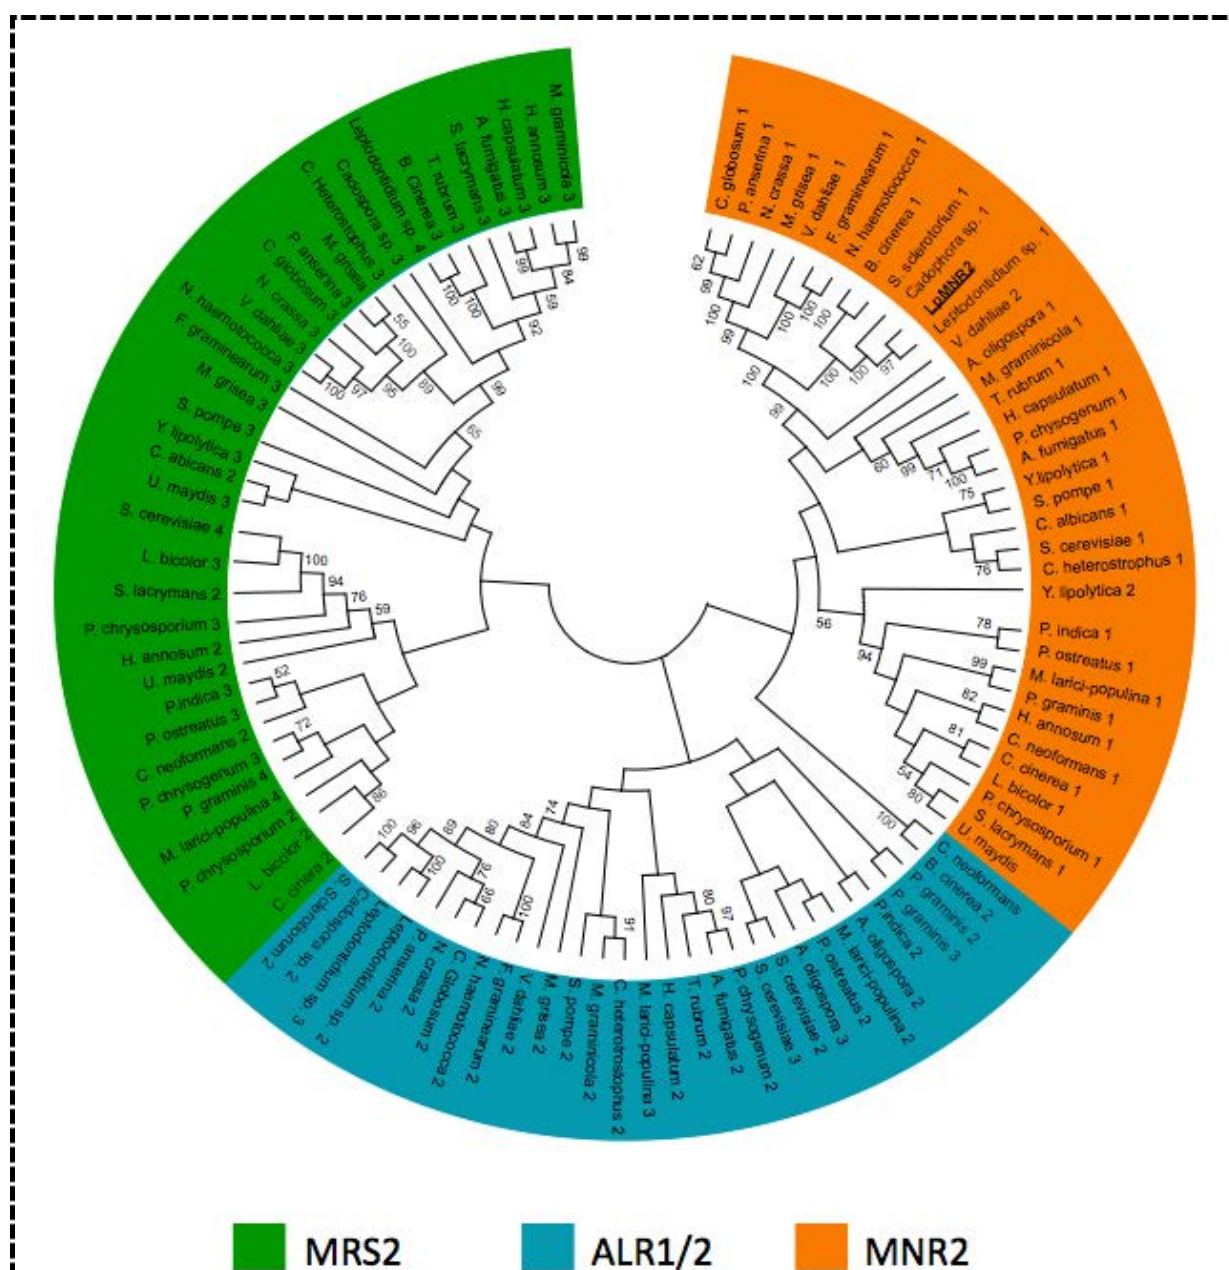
M. graminicola 3
H. annosum 3
H. capsulatum 3
A. fumigatus 3
S. lacrymans 3
T. rubrum 3
B. Cinerea 3
Cadophora sp. 3
Leptodontidium sp. 4
C. Heterostrophus 3
M. grisea
P. anserina 3
C. globosum 3
N. crassa 3
V. dahliae 3
N. haematococca 3
F. graminearum 3
M. grisea 3
S. pompe 3
Y. lipolytica 3
C. abicans 2
U. maydis 3
S. cerevisiae 4
L. bicolor 3
S. lacrymans 2
P. chrysosporium 3
H. annosum 2
U. maydis 2
P.indica 3
P. ostreatus 3
C. neoformans 2
P. chrysogenum 3
P. graminis 4
M. larici-populina 4
P. chrysosporium 2
L. bicolor 2
C. cinera 2

C. globosum 1
P. anserina 1
N. crassa 1
M. grisea 1
V. dahliae 1
F. graminearum 1
N. haematococca 1
B. cinerea 1
S. sclerotiorum 1
Cadophora sp. 1
LpMNR2
Leptodontidium sp. 1
V. dahliae 2
A. oligospora 1
M. graminicola 1
T. rubrum 1
H. capsulatum 1
P. chysogenum 1
A. fumigatus 1
Y.lipolytica 1
S. pompe 1
C. albicans 1
S. cerevisiae 1
C. heterostrophus 1
Y. lipolytica 2
P. indica 1
P. ostreatus 1
M. larici-populina 1
P. graminis 1
H. annosum 1
C. neoformans 1
C. cinerea 1
L. bicolor 1
P. chrysosporium 1
S. lacrymans 1
U. maydis

C. neoformans
B. cinerea 2
P. graminis 2
P. graminis 3
P.indica 2
A. oligospora 2
M. larici-populina 2
P. ostreatus 2
A. oligospora 3
S. cerevisiae 2
S. cerevisiae 3
P. chysogenum 2
A. fumigatus 2
T. rubrum 2
H. capsulatum 2
M. larici-populina 3
C. heterostrophus 2
M. graminicola 2
S. pompe 2
M. grisea 2
V. dahliae 2
F. graminearum 2
N. haematococca 2
C. Globosum 2
N. crassa 2
P. anserina 2
Leptodontidium sp. 2
Leptodontidium sp. 3
Cadophora sp. 2
S. Sclerotiorum 2

99 84 99 59 100 100 92 55 100 89 100 97 96 99 65 62 99 100 99 100 100 100 100 100 97 100 99 60 99 71 100 75 76 56 78 94 99 82 81 54 80 100 100 94 76 59 52 72 86 100 96 100 69 76 99 80 84 100 74 91 80 97

MRS2
ALR1/2
MNR2